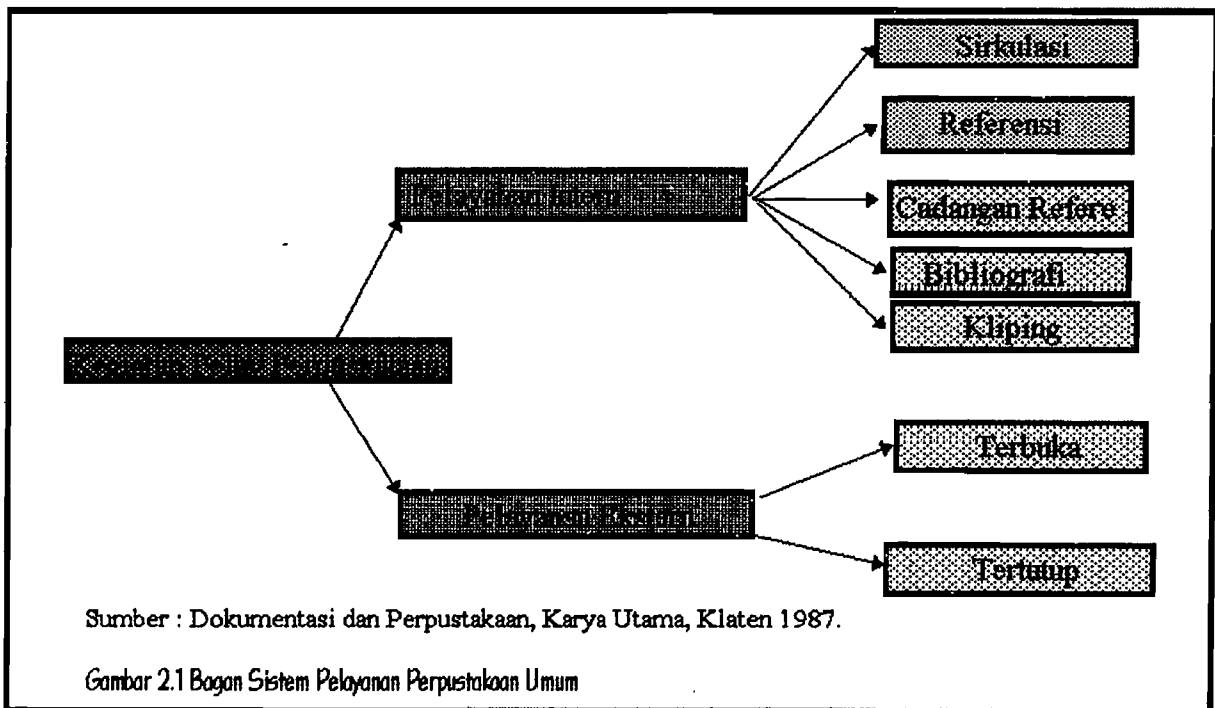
Sirkulasi

Referensi

Pelayanan Intern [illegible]

Cadangan Refere

Bibliografi

Kliping

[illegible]

Terbuka

Pelayanan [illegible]

Tertutup

Sumber : Dokumentasi dan Perpustakaan, Karya Utama, Klaten 1987.

Gambar 2.1 Bagan Sistem Pelayanan Perpustakaan Umum